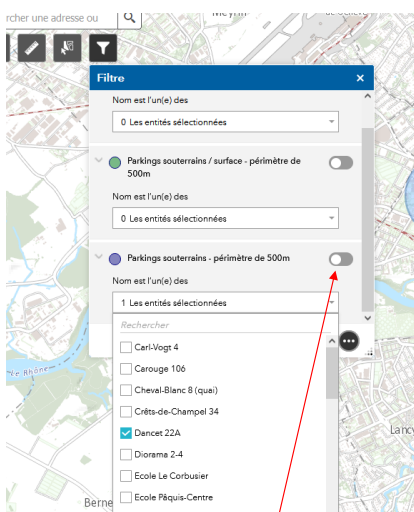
rcher une adresse ou

Meyrin

Filtre

×

Nom est l'un(e) des

0 Les entités sélectionnées

Parkings souterrains / surface - périmètre de 500m

Nom est l'un(e) des

0 Les entités sélectionnées

Parkings souterrains - périmètre de 500m

Nom est l'un(e) des

1 Les entités sélectionnées

Rechercher

Carl-Vogt 4

Carouge 106

Cheval-Blanc 8 (quai)

Crêts-de-Champel 34

Dancet 22A

Diorama 2-4

Ecole Le Corbusier

Ecole Pâquis-Centre

Le Rhône

Berne

Lancy